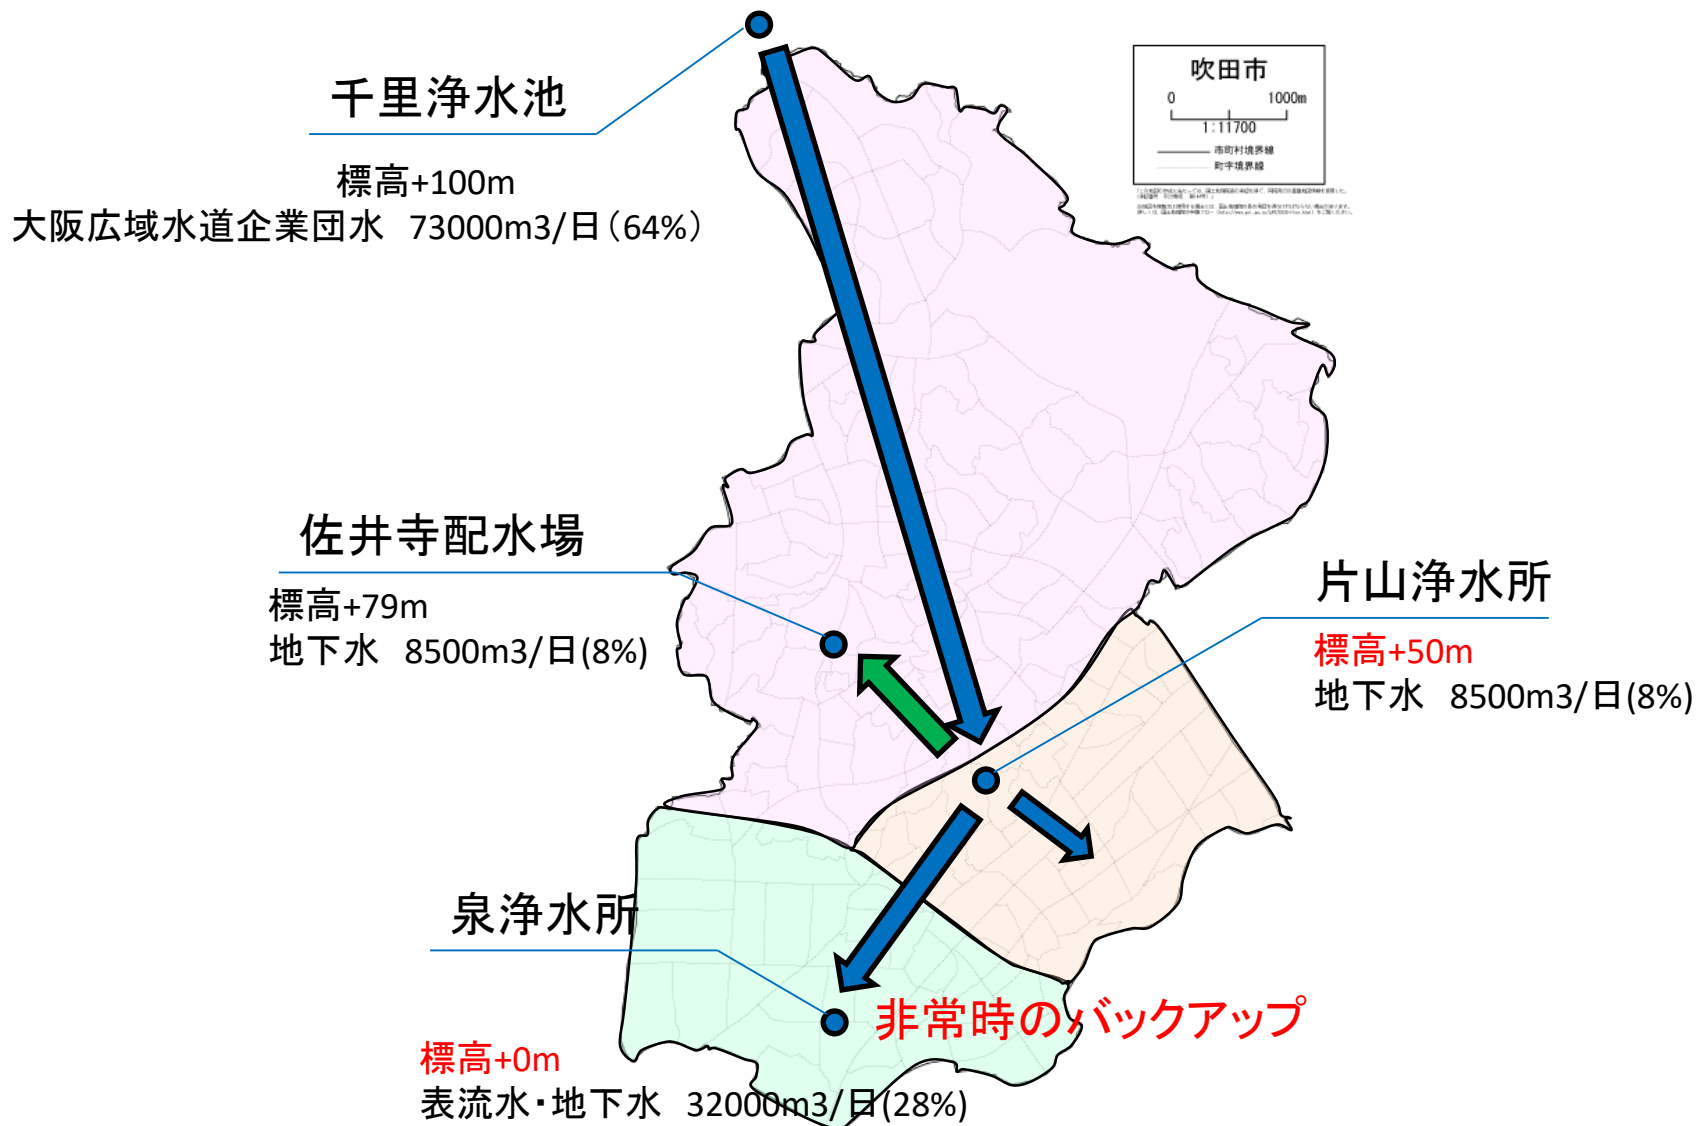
千里浄水池

標高+100m
大阪広域水道企業団水　73000m3/日（64%）

吹田市
0　1000m
1:11700
市町村境界線
町字境界線

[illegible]

佐井寺配水場

標高+79m
地下水　8500m3/日(8%)

片山浄水所

標高+50m
地下水　8500m3/日(8%)

泉浄水所

非常時のバックアップ

標高+0m
表流水・地下水　32000m3/日(28%)